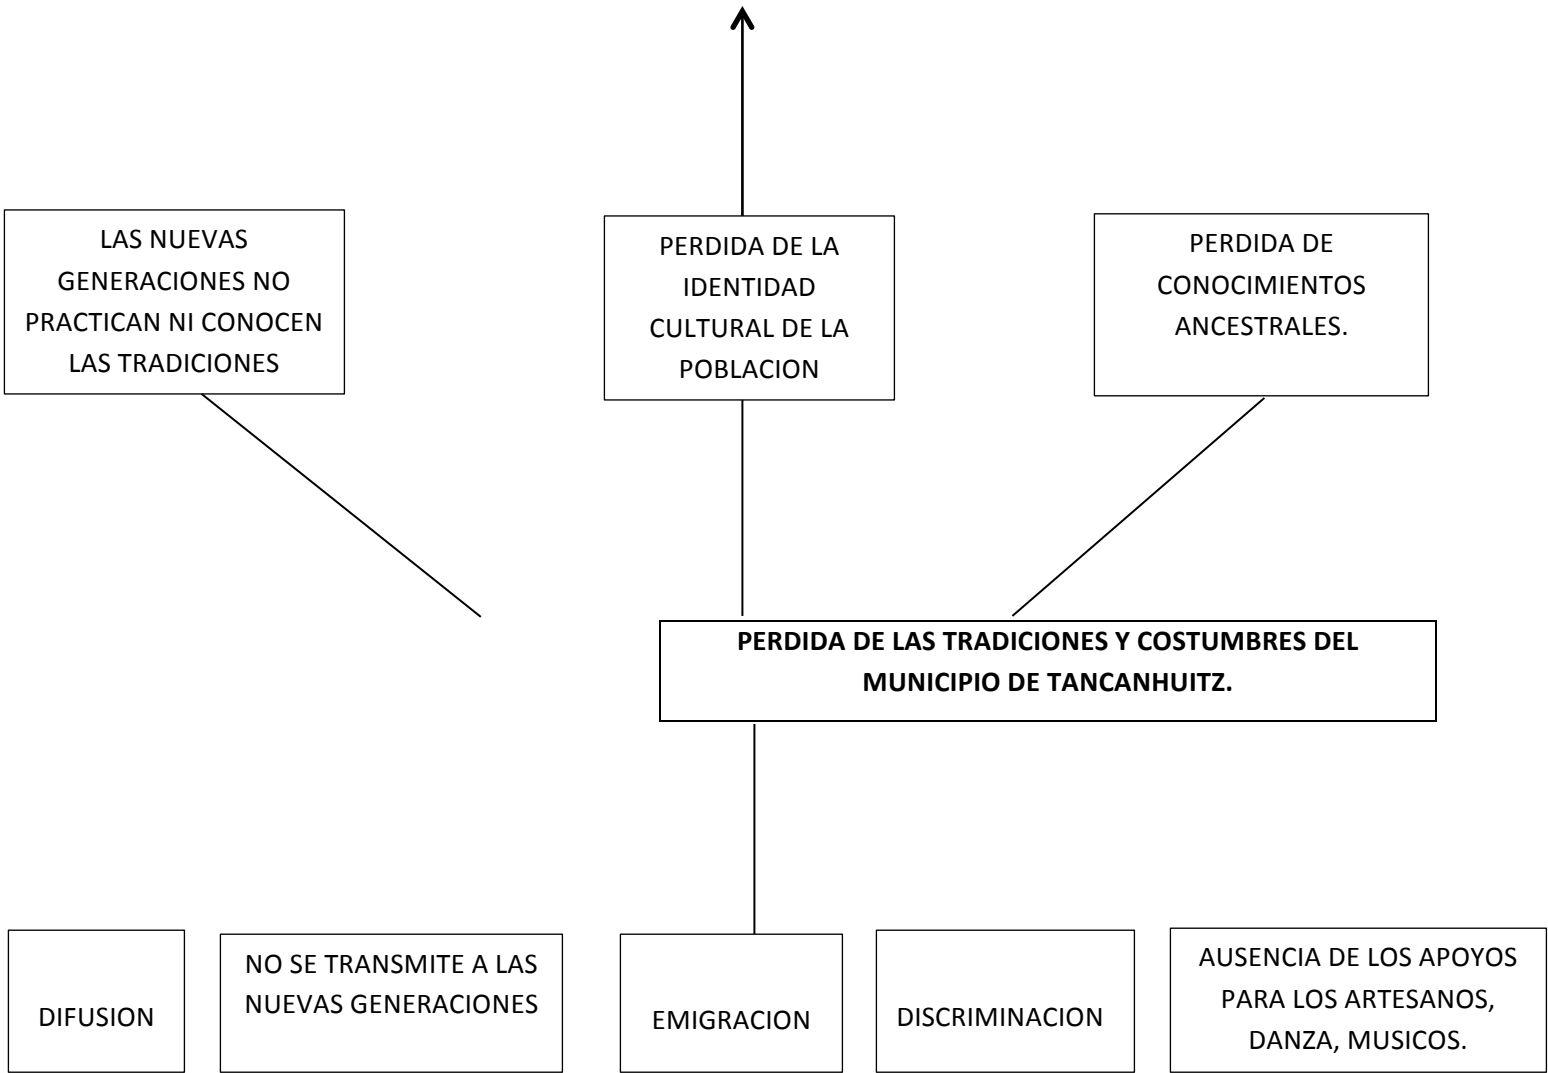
LAS NUEVAS GENERACIONES NO PRACTICAN NI CONOCEN LAS TRADICIONES

PERDIDA DE LA IDENTIDAD CULTURAL DE LA POBLACION

PERDIDA DE CONOCIMIENTOS ANCESTRALES.

**PERDIDA DE LAS TRADICIONES Y COSTUMBRES DEL MUNICIPIO DE TANCANHUITZ.**

DIFUSION

NO SE TRANSMITE A LAS NUEVAS GENERACIONES

EMIGRACION

DISCRIMINACION

AUSENCIA DE LOS APOYOS PARA LOS ARTESANOS, DANZA, MUSICOS.